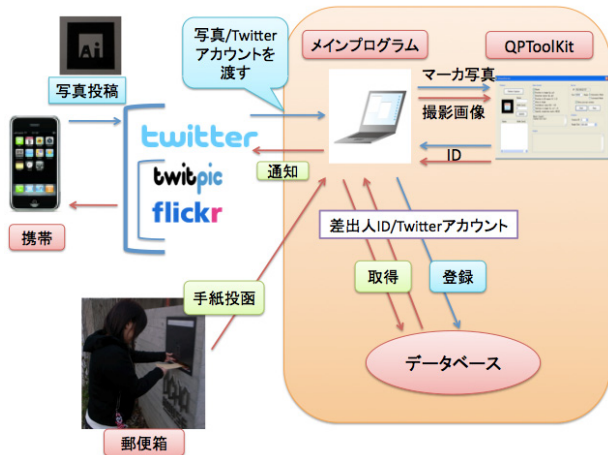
Ai

写真投稿

写真/Twitterアカウントを渡す

メインプログラム

QPToolKit

マーカ写真

撮影画像

ID

twitter

twitpic

flickr

通知

携帯

差出人ID/Twitterアカウント

取得

登録

手紙投函

データベース

郵便箱